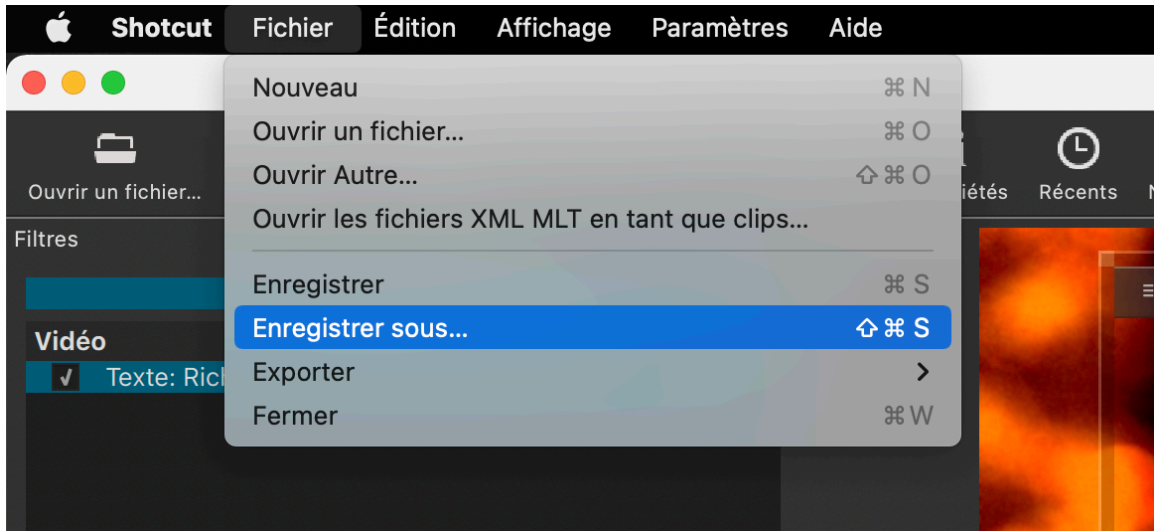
Shotcut Fichier Édition Affichage Paramètres Aide

Ouvrir un fichier...

Filtres

Vidéo

Texte: Rich

Nouveau ⌘N
Ouvrir un fichier... ⌘O
Ouvrir Autre... ⇧⌘O
Ouvrir les fichiers XML MLT en tant que clips...
Enregistrer ⌘S
Enregistrer sous... ⇧⌘S
Exporter >
Fermer ⌘W

iétés Récents